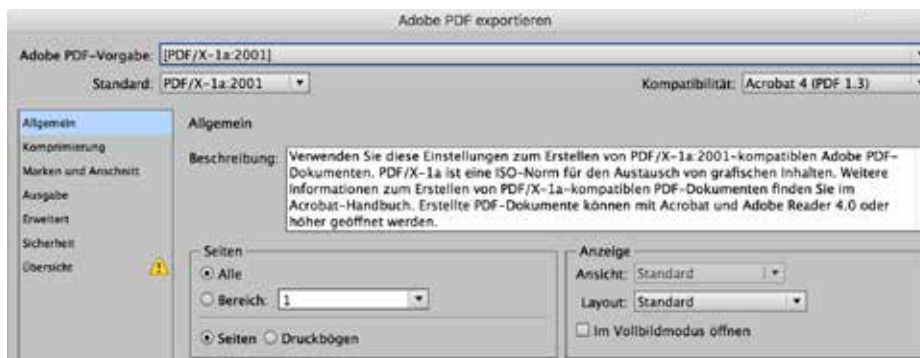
Adobe PDF exportieren

Adobe PDF-Vorgabe: [PDF/X-1a:2001]

Standard: PDF/X-1a:2001

Kompatibilität: Acrobat 4 (PDF 1.3)

Allgemein
Komprimierung
Marken und Anschnitt
Ausgabe
Erweitert
Sicherheit
Übersicht

Allgemein

Beschreibung: Verwenden Sie diese Einstellungen zum Erstellen von PDF/X-1a:2001-kompatiblen Adobe PDF-Dokumenten. PDF/X-1a ist eine ISO-Norm für den Austausch von grafischen Inhalten. Weitere Informationen zum Erstellen von PDF/X-1a-kompatiblen PDF-Dokumenten finden Sie im Acrobat-Handbuch. Erstellte PDF-Dokumente können mit Acrobat und Adobe Reader 4.0 oder höher geöffnet werden.

Seiten
Alle
Bereich: 1
Seiten Druckbögen

Anzeige
Ansicht: Standard
Layout: Standard
Im Vollbildmodus öffnen